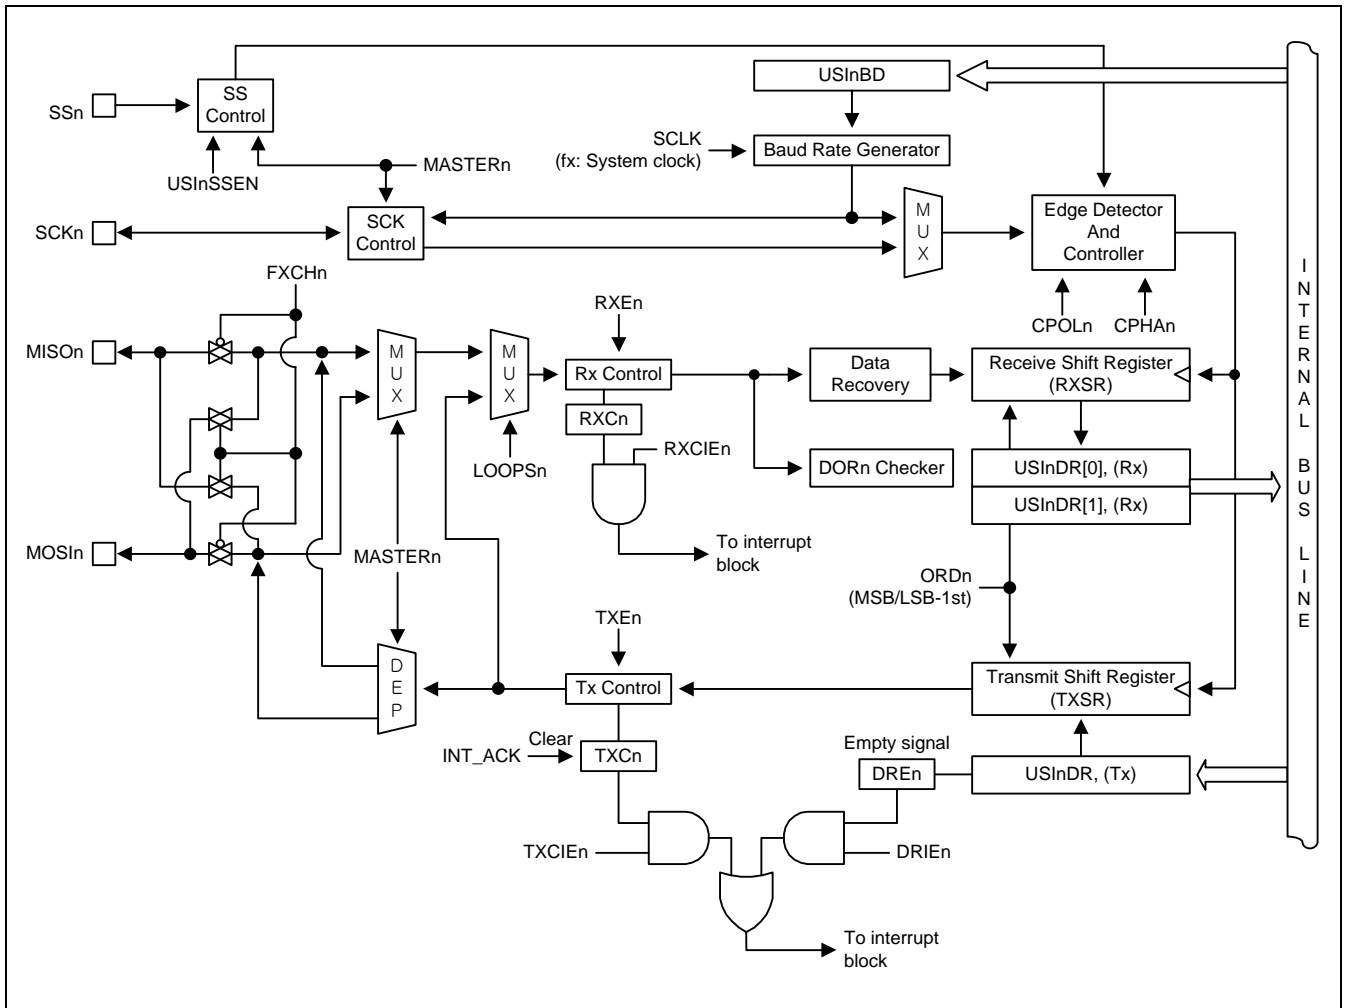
SSn
SS Control
USInSSEN
MASTERn
USInBD
SCLK
(fx: System clock)
Baud Rate Generator
SCKn
SCK Control
M U X
Edge Detector And Controller
FXCHn
CPOLn
CPHAn
RXEn
MISOn
M U X
M U X
Rx Control
Data Recovery
Receive Shift Register (RXSR)
RXCn
LOOPSn
RXCIEn
DORn Checker
USInDR[0], (Rx)
USInDR[1], (Rx)
MOSIn
MASTERn
To interrupt block
ORDn
(MSB/LSB-1st)
TXEn
D E P
Tx Control
Transmit Shift Register (TXSR)
Clear
INT_ACK
TXCn
Empty signal
DREn
USInDR, (Tx)
TXCIEn
DRIEn
To interrupt block
I N T E R N A L
B U S
L I N E